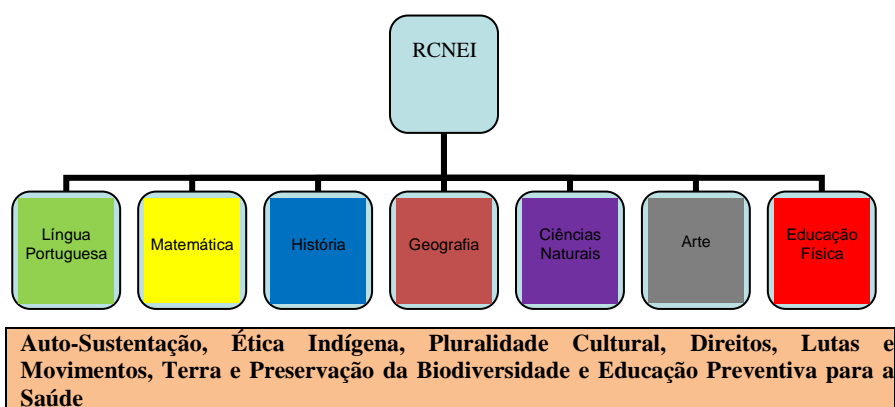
RCNEI

Língua Portuguesa

Matemática

História

Geografia

Ciências Naturais

Arte

Educação Física

Auto-Sustentação, Ética Indígena, Pluralidade Cultural, Direitos, Lutas e Movimentos, Terra e Preservação da Biodiversidade e Educação Preventiva para a Saúde